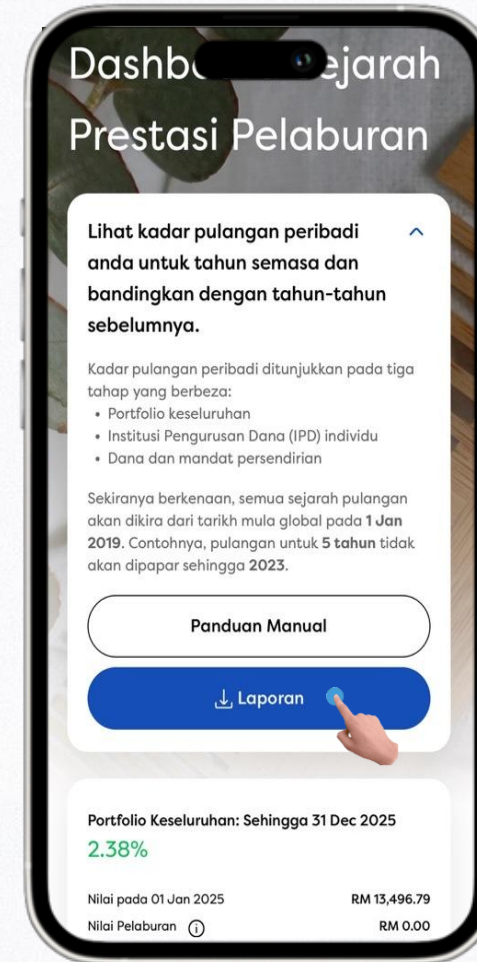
Dashb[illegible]ejarah Prestasi Pelaburan

Lihat kadar pulangan peribadi anda untuk tahun semasa dan bandingkan dengan tahun-tahun sebelumnya.

Kadar pulangan peribadi ditunjukkan pada tiga tahap yang berbeza:
• Portfolio keseluruhan
• Institusi Pengurusan Dana (IPD) individu
• Dana dan mandat persendirian

Sekiranya berkenaan, semua sejarah pulangan akan dikira dari tarikh mula global pada 1 Jan 2019. Contohnya, pulangan untuk 5 tahun tidak akan dipapar sehingga 2023.

Panduan Manual

Laporan

Portfolio Keseluruhan: Sehingga 31 Dec 2025
2.38%

Nilai pada 01 Jan 2025 RM 13,496.79
Nilai Pelaburan RM 0.00